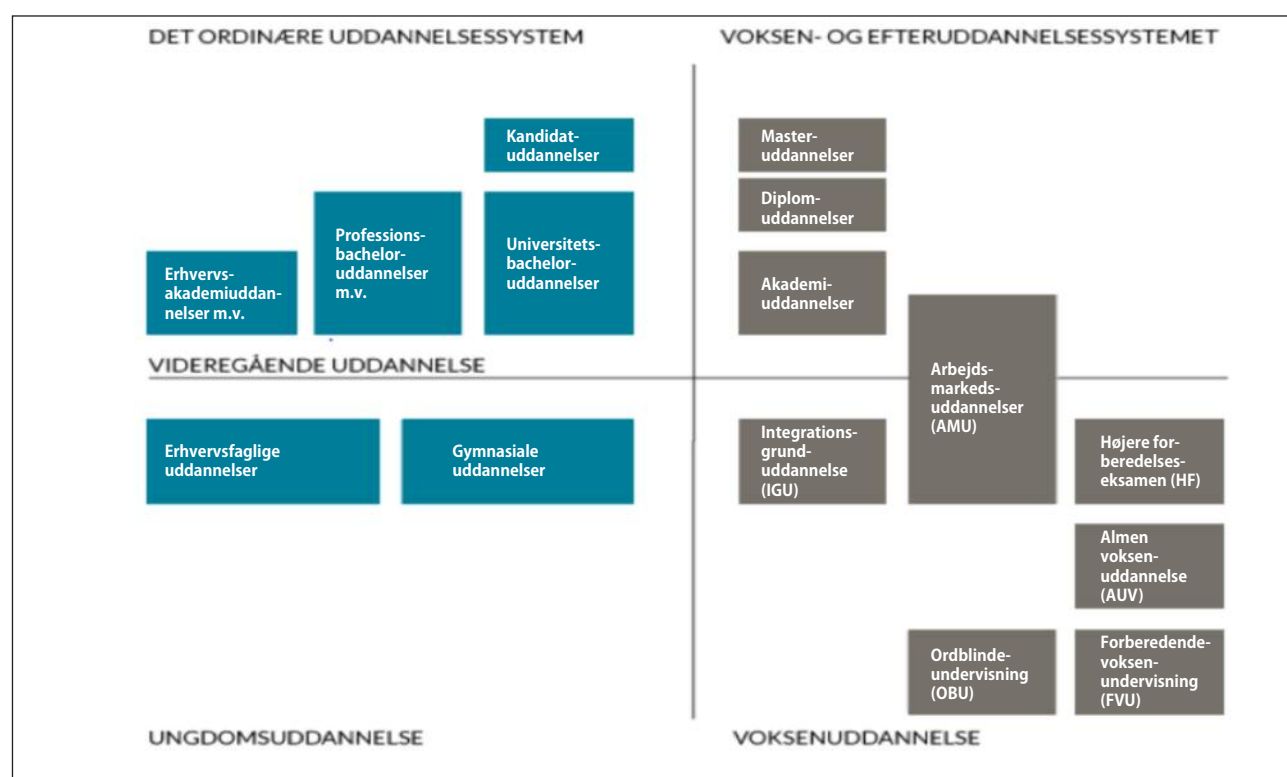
DET ORDINÆRE UDDANNELSESSYSTEM

VOKSEN- OG EFTERUDDANNELSESSYSTEMET

Kandidat-uddannelser

Professions-bachelor-uddannelser m.v.

Universitets-bachelor-uddannelser

Erhvervs-akademiuddannelser m.v.

Master-uddannelser

Diplom-uddannelser

Akademi-uddannelser

VIDEREGÅENDE UDDANNELSE

Arbejds-markeds-uddannelser (AMU)

Erhvervsfaglige uddannelser

Gymnasiale uddannelser

Integrations-grund-uddannelse (IGU)

Højere for-beredelses-eksamen (HF)

Almen voksen-uddannelse (AUV)

Ordblinde-undervisning (OBU)

Forberedende-voksen-undervisning (FVU)

UNGDOMSUDDANNELSE

VOKSENUDDANNELSE